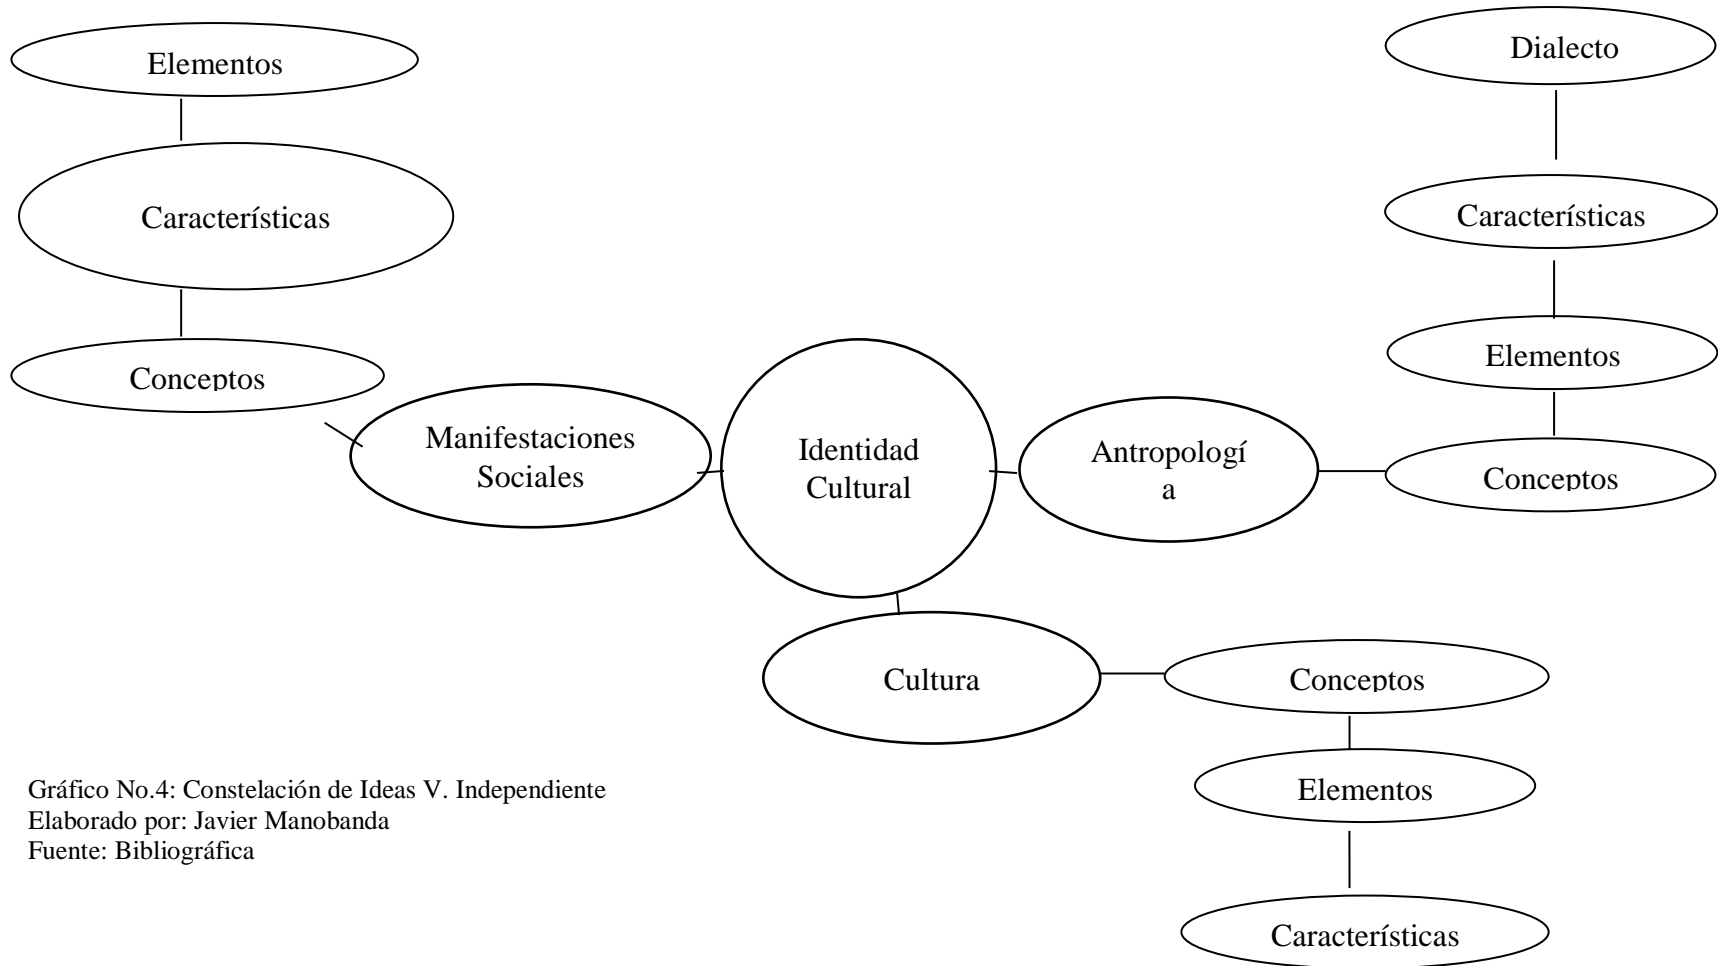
Elementos

Características

Conceptos

Dialecto

Características

Elementos

Manifestaciones Sociales

Identidad Cultural

Antropologí a

Conceptos

Cultura

Conceptos

Elementos

Características

Gráfico No.4: Constelación de Ideas V. Independiente
Elaborado por: Javier Manobanda
Fuente: Bibliográfica